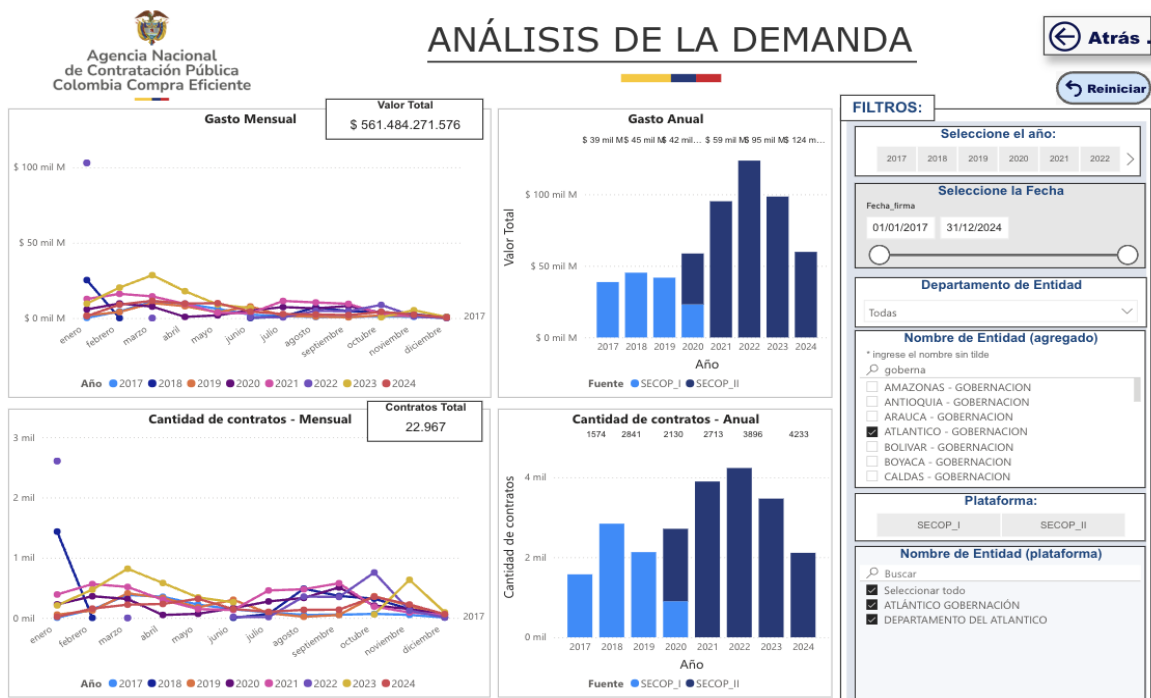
Agencia Nacional
de Contratación Pública
Colombia Compra Eficiente

ANÁLISIS DE LA DEMANDA

Atrás .

Reiniciar

Gasto Mensual

Valor Total
$ 561.484.271.576

$ 100 mil M
$ 50 mil M
$ 0 mil M

enero febrero marzo abril mayo junio julio agosto septiembre octubre noviembre diciembre

2017

Año 2017 2018 2019 2020 2021 2022 2023 2024

Gasto Anual

$ 39 mil M $ 45 mil M $ 42 mil... $ 59 mil M $ 95 mil M $ 124 m...

$ 100 mil M
$ 50 mil M
$ 0 mil M

Valor Total

2017 2018 2019 2020 2021 2022 2023 2024
Año

Fuente SECOP_I SECOP_II

Cantidad de contratos - Mensual

Contratos Total
22.967

3 mil
2 mil
1 mil
0 mil

enero febrero marzo abril mayo junio julio agosto septiembre octubre noviembre diciembre

2017

Año 2017 2018 2019 2020 2021 2022 2023 2024

Cantidad de contratos - Anual

1574 2841 2130 2713 3896 4233

4 mil
2 mil
0 mil

Cantidad de contratos

2017 2018 2019 2020 2021 2022 2023 2024
Año

Fuente SECOP_I SECOP_II

FILTROS:

Seleccione el año:
2017 2018 2019 2020 2021 2022

Seleccione la Fecha
Fecha_firma
01/01/2017 31/12/2024

Departamento de Entidad
Todas

Nombre de Entidad (agregado)
* ingrese el nombre sin tilde
goberna
AMAZONAS - GOBERNACION
ANTIOQUIA - GOBERNACION
ARAUCA - GOBERNACION
ATLANTICO - GOBERNACION
BOLIVAR - GOBERNACION
BOYACA - GOBERNACION
CALDAS - GOBERNACION

Plataforma:
SECOP_I SECOP_II

Nombre de Entidad (plataforma)
Buscar
Seleccionar todo
ATLÁNTICO GOBERNACIÓN
DEPARTAMENTO DEL ATLANTICO